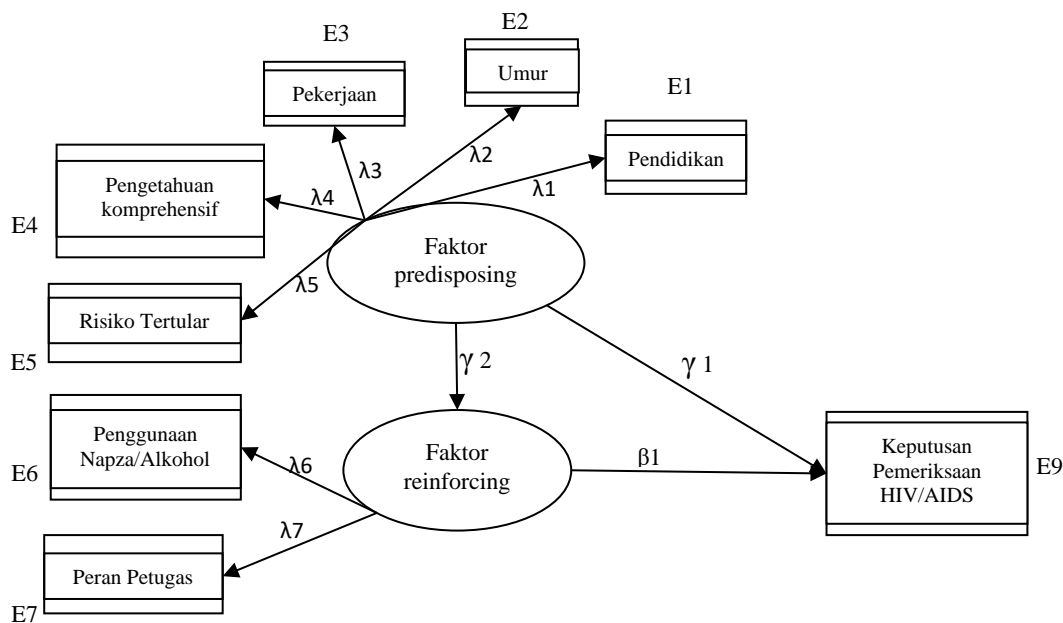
E3
E2
Umur
Pekerjaan
E1
λ3
λ2
Pendidikan
Pengetahuan komprehensif
λ4
λ1
E4
Faktor predisposing
λ5
Risiko Tertular
E5
γ 2
γ 1
Penggunaan Napza/Alkohol
Faktor reinforcing
λ6
β1
Keputusan Pemeriksaan HIV/AIDS
E9
E6
λ7
Peran Petugas
E7